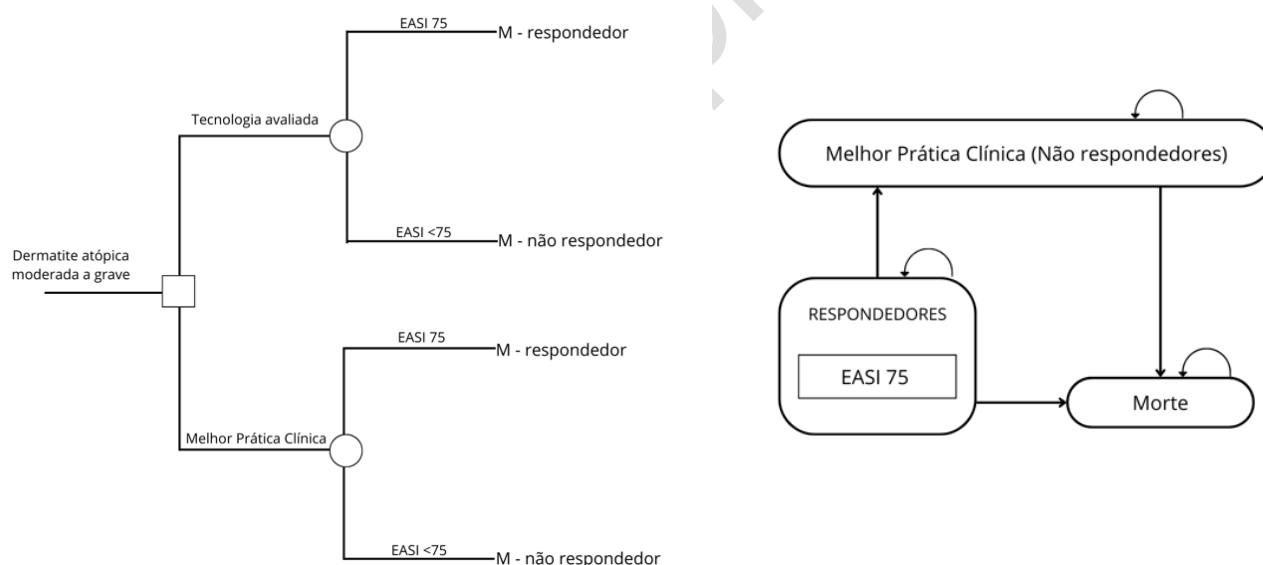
Dermatite atópica moderada a grave

Tecnologia avaliada

EASI 75

M - respondedor

EASI <75

M - não respondedor

Melhor Prática Clínica

EASI 75

M - respondedor

EASI <75

M - não respondedor

Melhor Prática Clínica (Não respondedores)

RESPONDEDORES

EASI 75

Morte